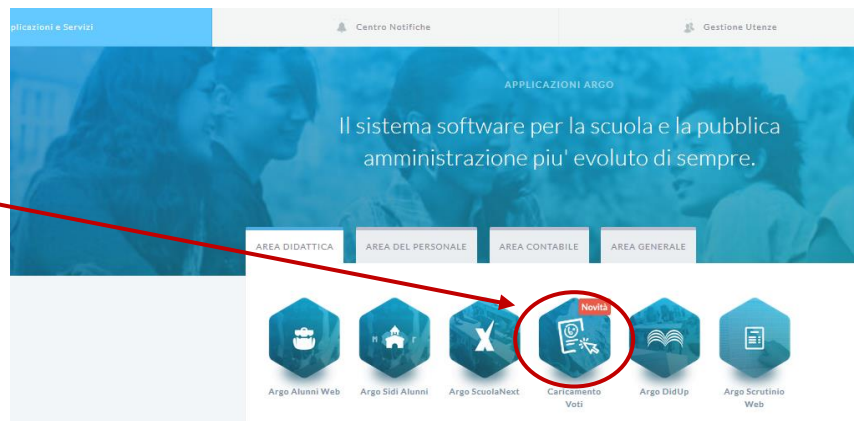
plicazioni e Servizi

Centro Notifiche

Gestione Utenze

APPLICAZIONI ARGO

Il sistema software per la scuola e la pubblica amministrazione piu' evoluto di sempre.

AREA DIDATTICA

AREA DEL PERSONALE

AREA CONTABILE

AREA GENERALE

Argo Alunni Web

Argo Sidi Alunni

Argo ScuolaNext

Novità

Caricamento Voti

Argo DidUp

Argo Scrutinio Web